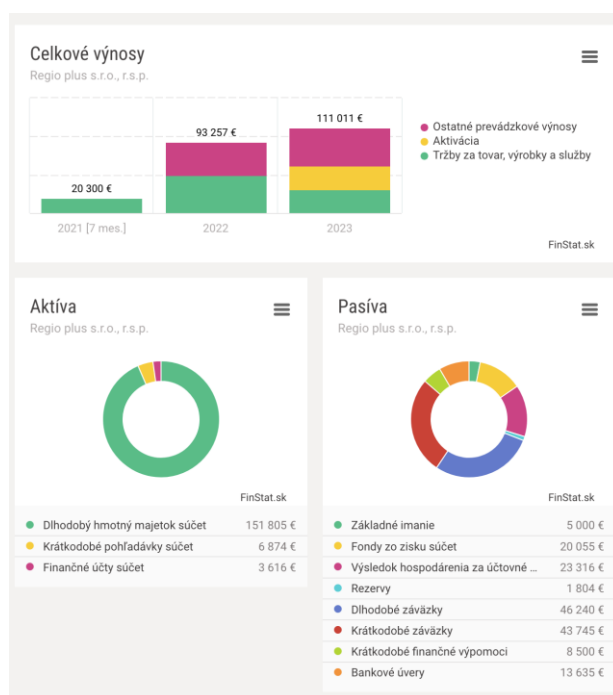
Celkové výnosy
Regio plus s.r.o., r.s.p.

111 011 €
93 257 €
20 300 €

2021 [7 mes.]
2022
2023

Ostatné prevádzkové výnosy
Aktivácia
Tržby za tovar, výrobky a služby

FinStat.sk

Aktíva
Regio plus s.r.o., r.s.p.

FinStat.sk

| | |
|---|---|
| Dlhodobý hmotný majetok súčet | 151 805 € |
| Krátkodobé pohľadávky súčet | 6 874 € |
| Finančné účty súčet | 3 616 € |

Pasíva
Regio plus s.r.o., r.s.p.

FinStat.sk

| | |
|---|---|
| Základné imanie | 5 000 € |
| Fondy zo zisku súčet | 20 055 € |
| Výsledok hospodárenia za účtovné ... | 23 316 € |
| Rezervy | 1 804 € |
| Dlhodobé záväzky | 46 240 € |
| Krátkodobé záväzky | 43 745 € |
| Krátkodobé finančné výpomoci | 8 500 € |
| Bankové úvery | 13 635 € |